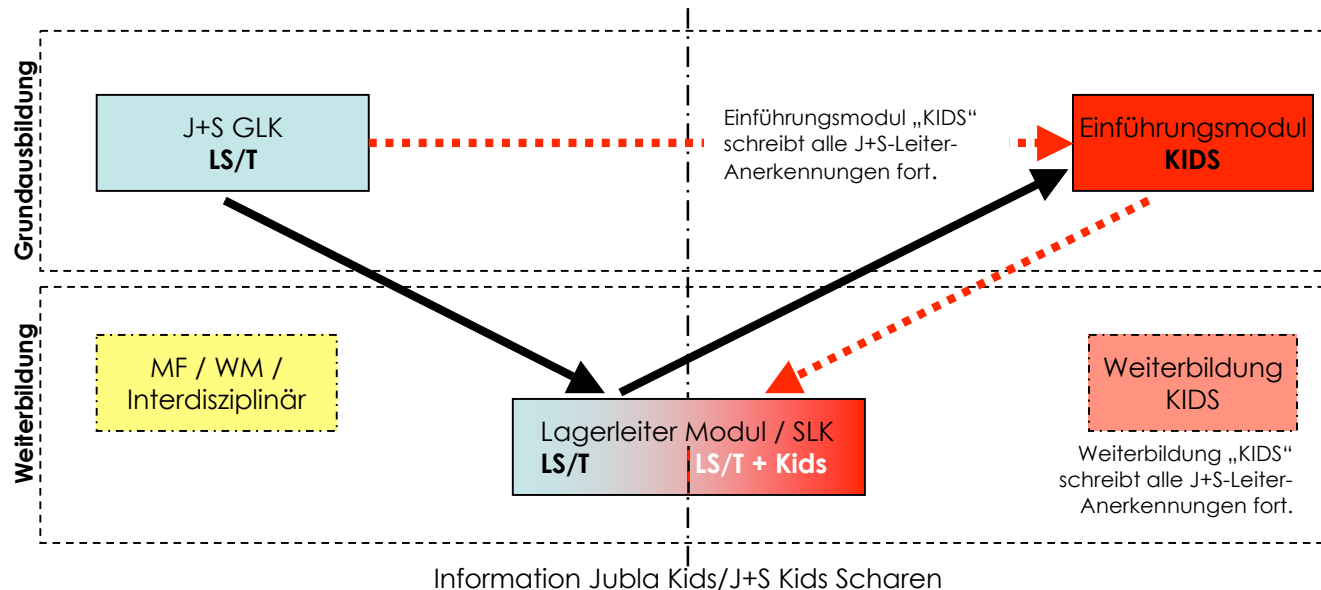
Grundausbildung

J+S GLK
LS/T

Einführungsmodul „KIDS“ schreibt alle J+S-Leiter-Anerkennungen fort.

Einführungsmodul
KIDS

Weiterbildung

MF / WM / Interdisziplinär

Lagerleiter Modul / SLK
LS/T
LS/T + Kids

Weiterbildung KIDS

Weiterbildung „KIDS“ schreibt alle J+S-Leiter-Anerkennungen fort.

Information Jubla Kids/J+S Kids Scharen